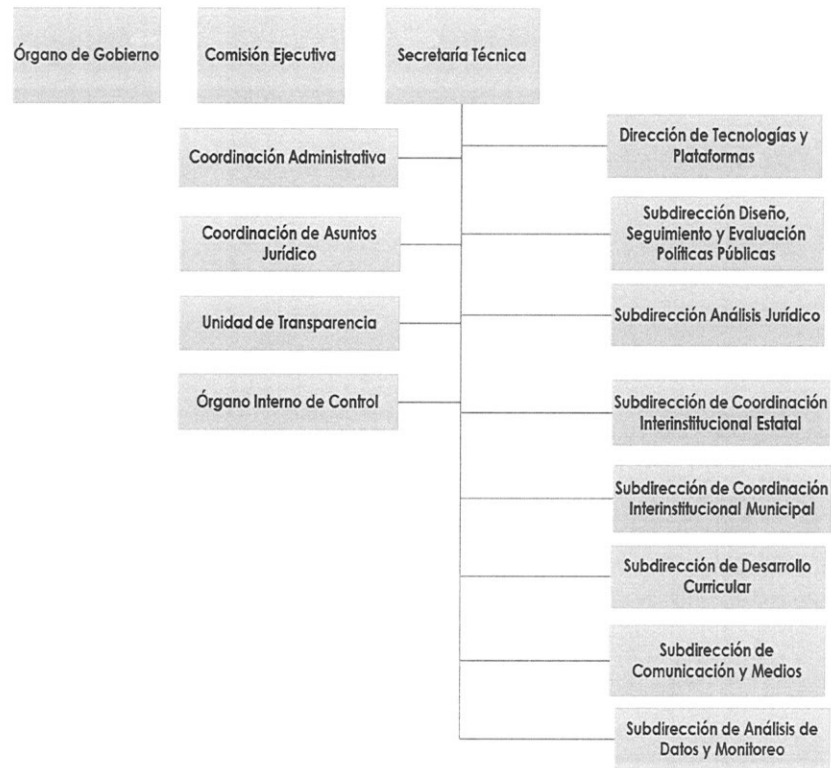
Órgano de Gobierno

Comisión Ejecutiva

Secretaría Técnica

Coordinación Administrativa

Dirección de Tecnologías y Plataformas

Coordinación de Asuntos Jurídico

Subdirección Diseño, Seguimiento y Evaluación Políticas Públicas

Unidad de Transparencia

Subdirección Análisis Jurídico

Órgano Interno de Control

Subdirección de Coordinación Interinstitucional Estatal

Subdirección de Coordinación Interinstitucional Municipal

Subdirección de Desarrollo Curricular

Subdirección de Comunicación y Medios

Subdirección de Análisis de Datos y Monitoreo